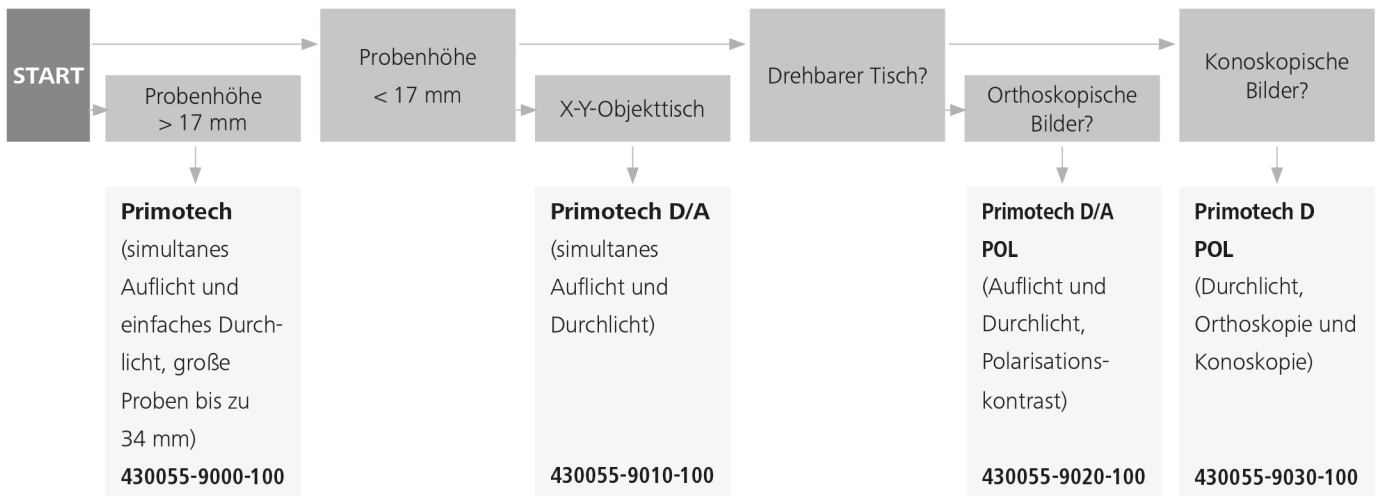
START

Probenhöhe > 17 mm

Primotech
(simultanes Auflicht und einfaches Durchlicht, große Proben bis zu 34 mm)
430055-9000-100

Probenhöhe < 17 mm

X-Y-Objekttisch

Primotech D/A
(simultanes Auflicht und Durchlicht)
430055-9010-100

Drehbarer Tisch?

Orthoskopische Bilder?

Primotech D/A POL
(Auflicht und Durchlicht, Polarisationskontrast)
430055-9020-100

Konoskopische Bilder?

Primotech D POL
(Durchlicht, Orthoskopie und Konoskopie)
430055-9030-100